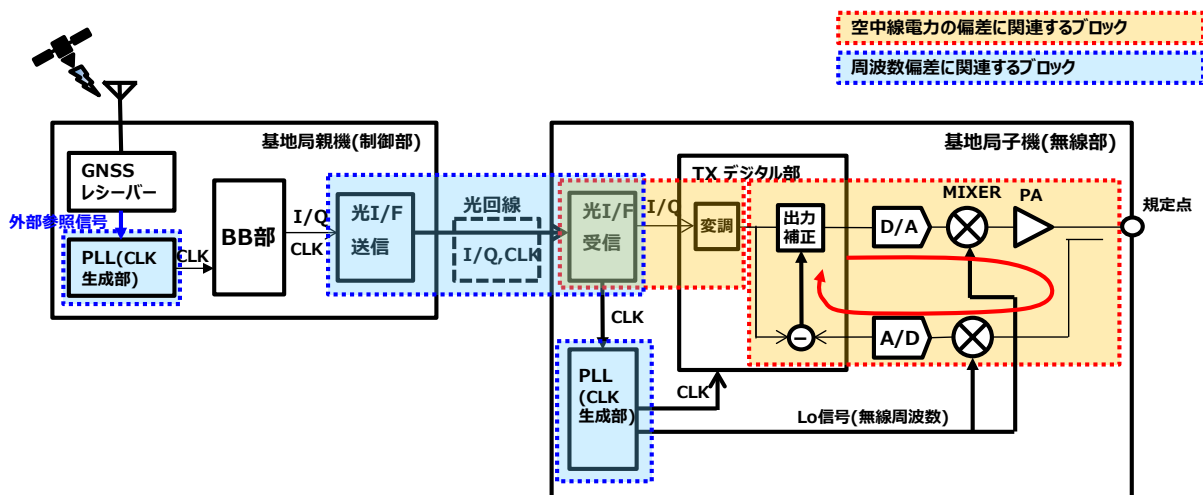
空中線電力の偏差に関連するブロック

周波数偏差に関連するブロック

基地局親機(制御部)

GNSS
レシーバー

外部参照信号

PLL(CLK
生成部)

CLK

BB部

I/Q

CLK

光I/F
送信

光回線

I/Q,CLK

基地局子機(無線部)

光I/F
受信

I/Q

TX デジタル部

変調

出力
補正

D/A

MIXER

PA

規定点

A/D

CLK

PLL
(CLK
生成部)

CLK

Lo信号(無線周波数)